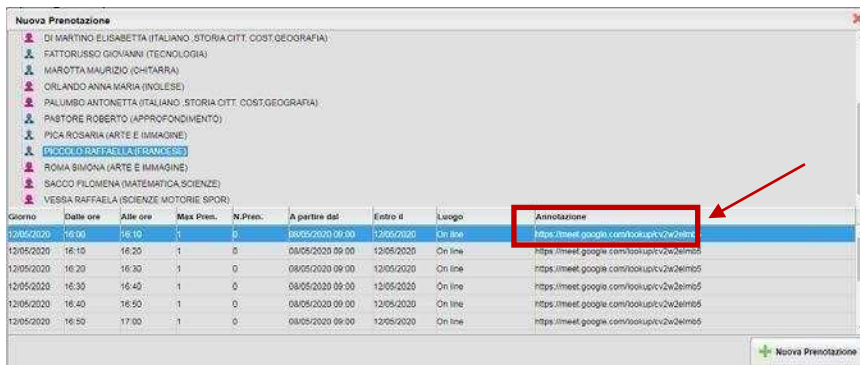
Nuova Prenotazione

DI MARTINO ELISABETTA (ITALIANO ,STORIA CITT. COST.GEOGRAFIA)
FATTORUSSO GIOVANNI (TECNOLOGIA)
MAROTTA MAURIZIO (CHITARRA)
ORLANDO ANNA MARIA (INGLESE)
PALUMBO ANTONETTA (ITALIANO ,STORIA CITT. COST.GEOGRAFIA)
PASTORE ROBERTO (APPROFONDIMENTO)
PICA ROSARIA (ARTE E IMMAGINE)
PICCOLO RAFFAELLA (FRANCESE)
ROMA SIMONA (ARTE E IMMAGINE)
SACCO FILOMENA (MATEMATICA,SCIENZE)
VESSA RAFFAELA (SCIENZE MOTORIE SPOR)

| Giorno | Dalle ore | Alle ore | Max Pren. | N.Pren. | A partire dal | Entro il | Luogo | Annotazione |
|---|---|---|---|---|---|---|---|---|
| 12/05/2020 | 16:00 | 16:10 | 1 | 0 | 08/05/2020 09:00 | 12/05/2020 | On line | https://meet.google.com/lookup/cv2w2elmb5 |
| 12/05/2020 | 16:10 | 16:20 | 1 | 0 | 08/05/2020 09:00 | 12/05/2020 | On line | https://meet.google.com/lookup/cv2w2elmb5 |
| 12/05/2020 | 16:20 | 16:30 | 1 | 0 | 08/05/2020 09:00 | 12/05/2020 | On line | https://meet.google.com/lookup/cv2w2elmb5 |
| 12/05/2020 | 16:30 | 16:40 | 1 | 0 | 08/05/2020 09:00 | 12/05/2020 | On line | https://meet.google.com/lookup/cv2w2elmb5 |
| 12/05/2020 | 16:40 | 16:50 | 1 | 0 | 08/05/2020 09:00 | 12/05/2020 | On line | https://meet.google.com/lookup/cv2w2elmb5 |
| 12/05/2020 | 16:50 | 17:00 | 1 | 0 | 08/05/2020 09:00 | 12/05/2020 | On line | https://meet.google.com/lookup/cv2w2elmb5 |

Nuova Prenotazione